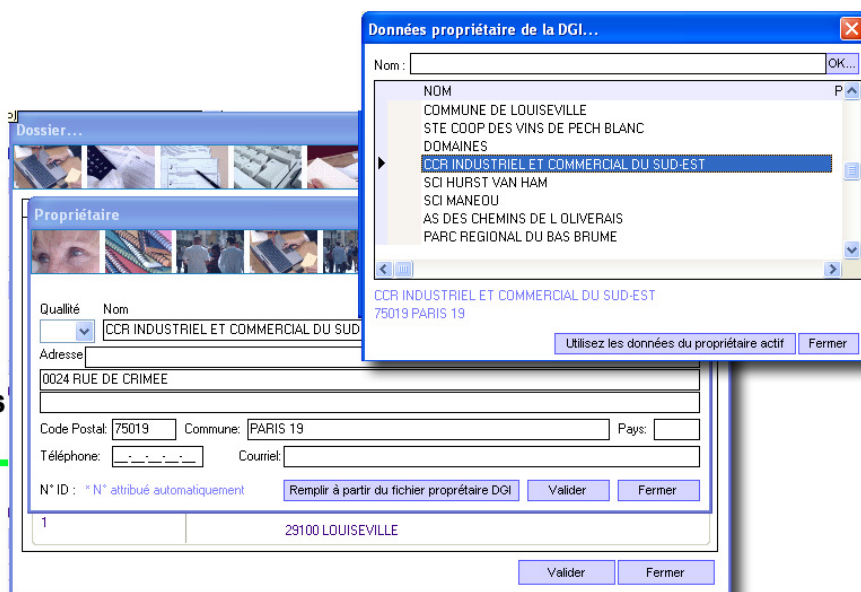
Données propriétaire de la DGI...

Nom :
OK...

| NOM | P |
|---|---|
| COMMUNE DE LOUISEVILLE | |
| STE COOP DES VINS DE PECH BLANC | |
| DOMAINES | |
| CCR INDUSTRIEL ET COMMERCIAL DU SUD-EST | |
| SCI HURST VAN HAM | |
| SCI MANEOU | |
| AS DES CHEMINS DE L OLIVERAIS | |
| PARC REGIONAL DU BAS BRUME | |

CCR INDUSTRIEL ET COMMERCIAL DU SUD-EST
75019 PARIS 19

Utilisez les données du propriétaire actif
Fermer

Dossier...

Propriétaire

Qualité
Nom
CCR INDUSTRIEL ET COMMERCIAL DU SUD
Adresse
0024 RUE DE CRIMEE
Code Postal: 75019
Commune: PARIS 19
Pays:
Téléphone: __-__-__-__-__
Courriel:
N° ID : * N° attribué automatiquement
Remplir à partir du fichier propriétaire DGI
Valider
Fermer

1
29100 LOUISEVILLE

Valider
Fermer